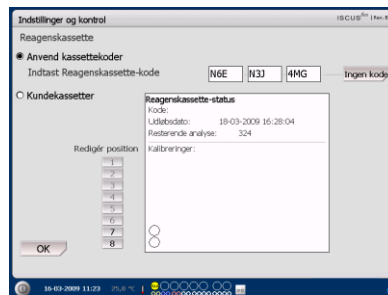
Indstillinger og kontrol

ISCUS$^{flex}$ | Rev.8

Reagenskassette

Anvend kassettekoder

Indtast Reagenskassette-kode

N6E

N3J

4MG

Ingen kode

Kundekassetter

Reagenskassette-status

Kode:

Udløbsdato: 18-03-2009 16:28:04

Resterende analyse: 324

Kalibreringer:

Redigér position

1

2

3

4

5

6

7

8

OK

16-03-2009 11:23 25,0 °C